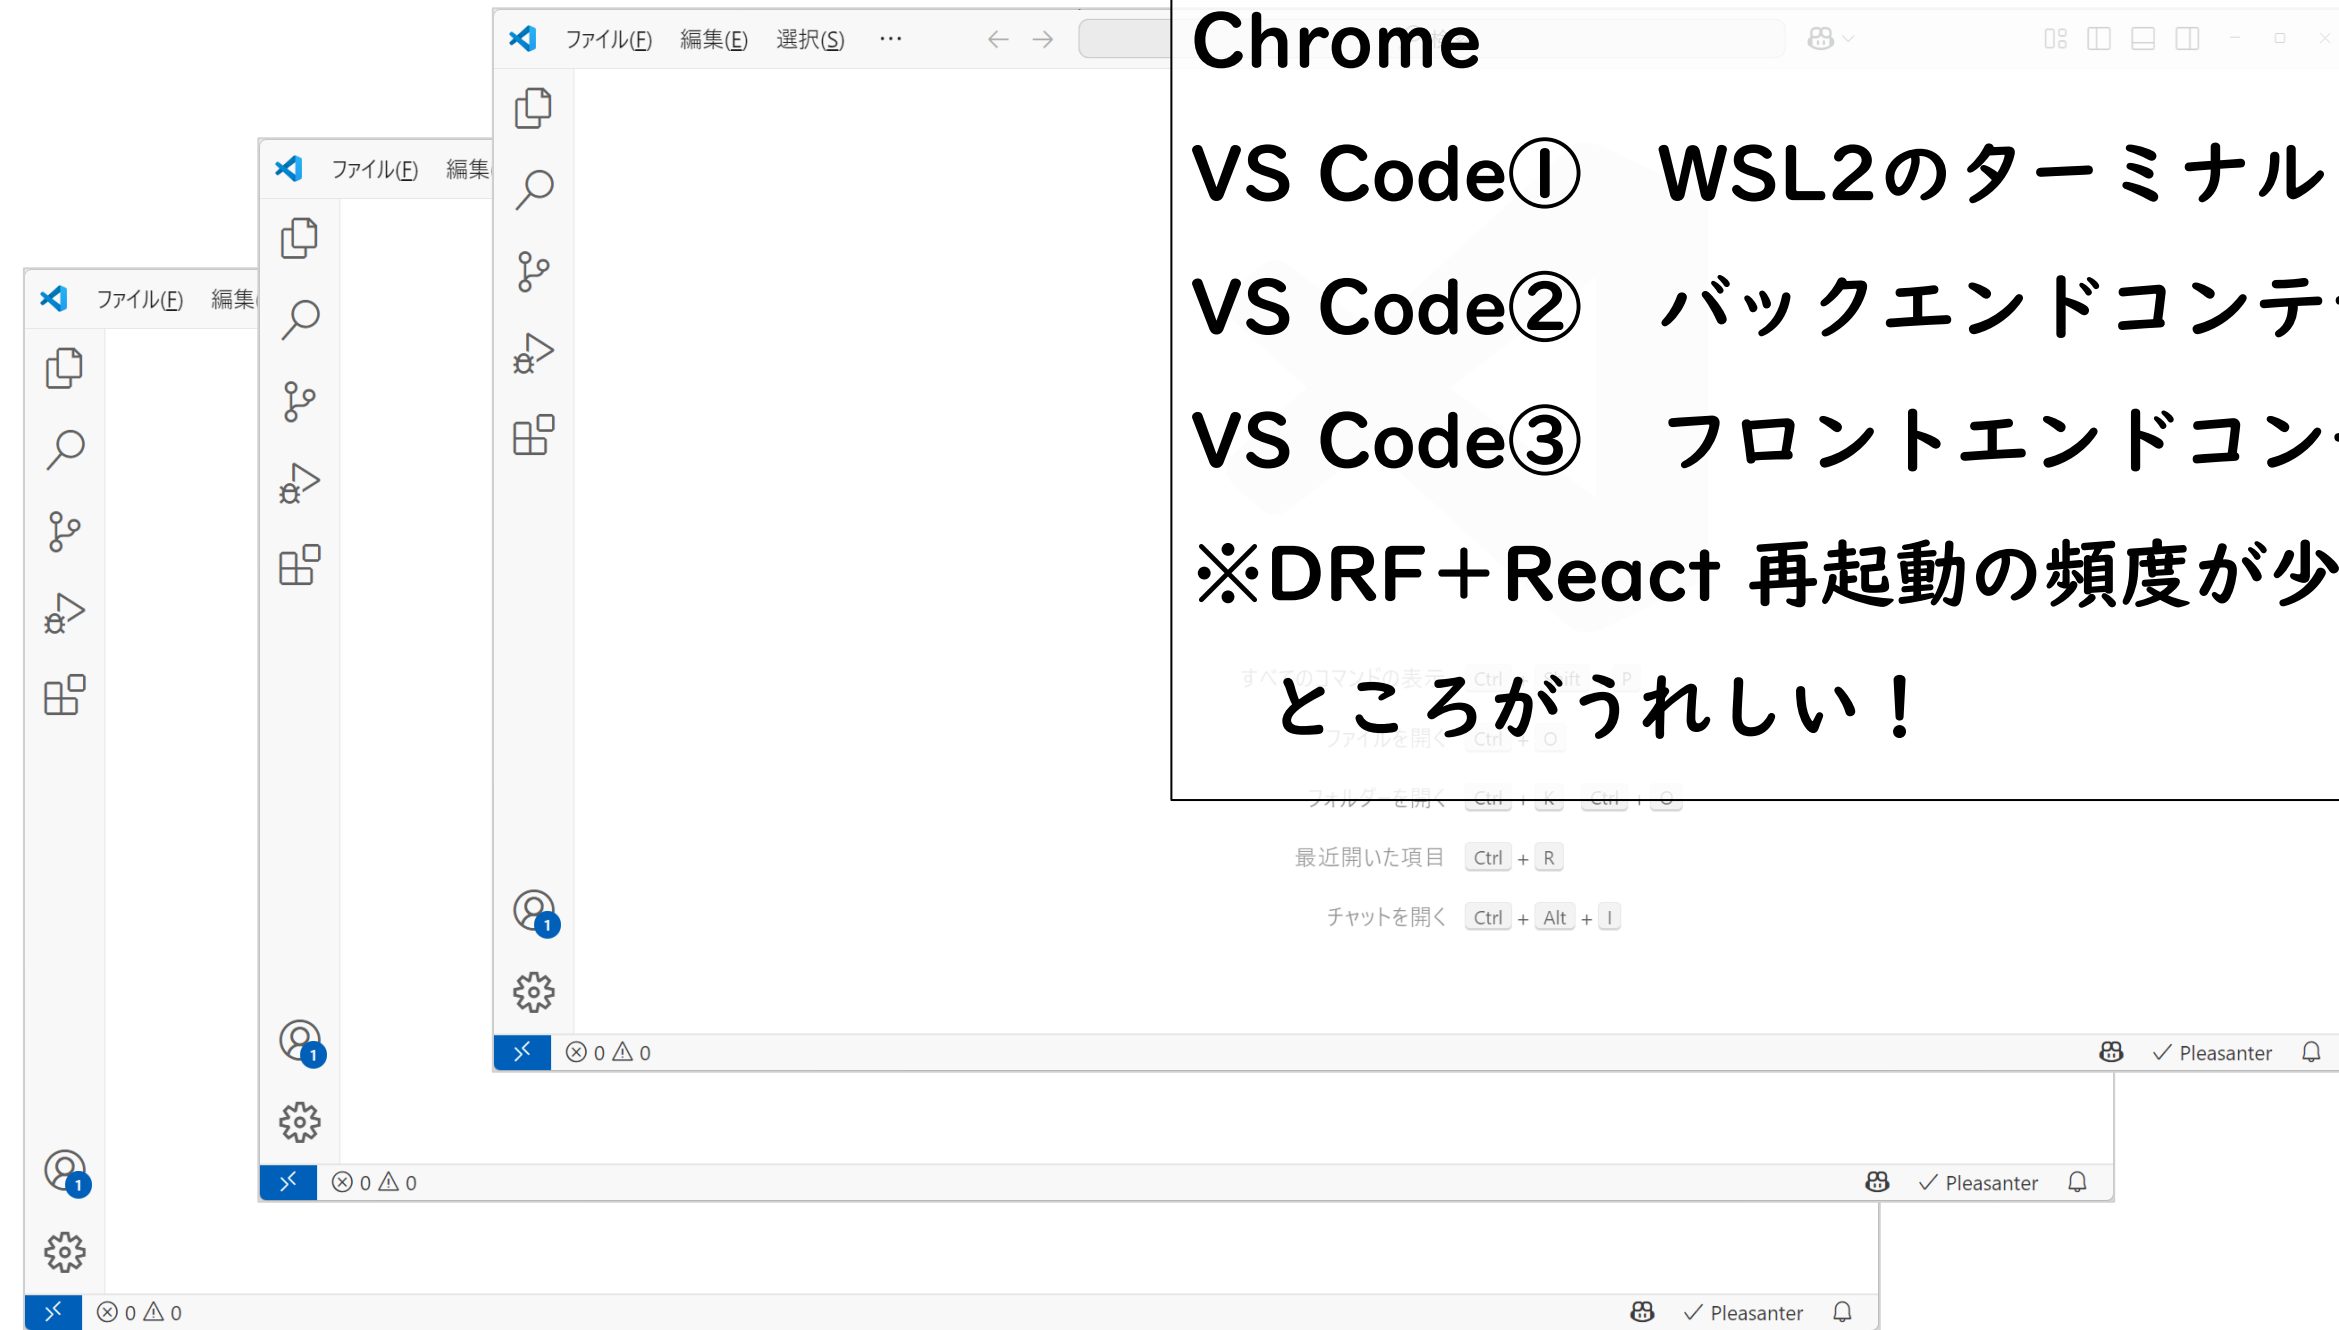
ファイル(F) 編集(E) 選択(S) ···

ファイル(F) 編集

ファイル(F) 編集

Chrome

VS Code① WSL2のターミナル

VS Code② バックエンドコンテ

VS Code③ フロントエンドコン

※DRF＋React 再起動の頻度が少

ところがうれしい！

最近開いた項目 Ctrl + R

チャットを開く Ctrl + Alt + I

⊗ 0 ⚠ 0 ✓ Pleasanter

⊗ 0 ⚠ 0 ✓ Pleasanter

⊗ 0 ⚠ 0 ✓ Pleasanter